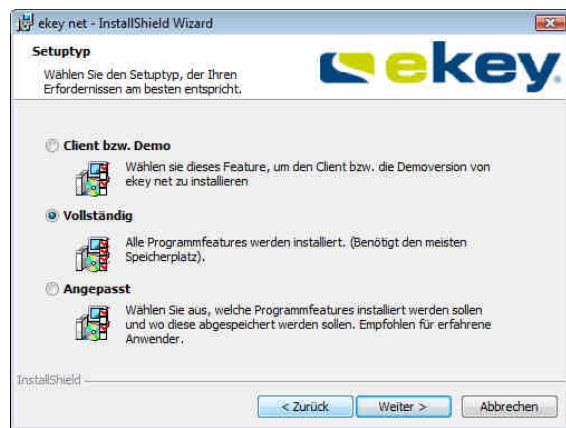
ekey net - InstallShield Wizard

Setuptyp

Wählen Sie den Setuptyp, der Ihren Erfordernissen am besten entspricht.

ekey

Client bzw. Demo

Wählen sie dieses Feature, um den Client bzw. die Demoversion von ekey net zu installieren

Vollständig

Alle Programmfeatures werden installiert. (Benötigt den meisten Speicherplatz).

Angepasst

Wählen Sie aus, welche Programmfeatures installiert werden sollen und wo diese abgespeichert werden sollen. Empfohlen für erfahrene Anwender.

InstallShield

< Zurück Weiter > Abbrechen